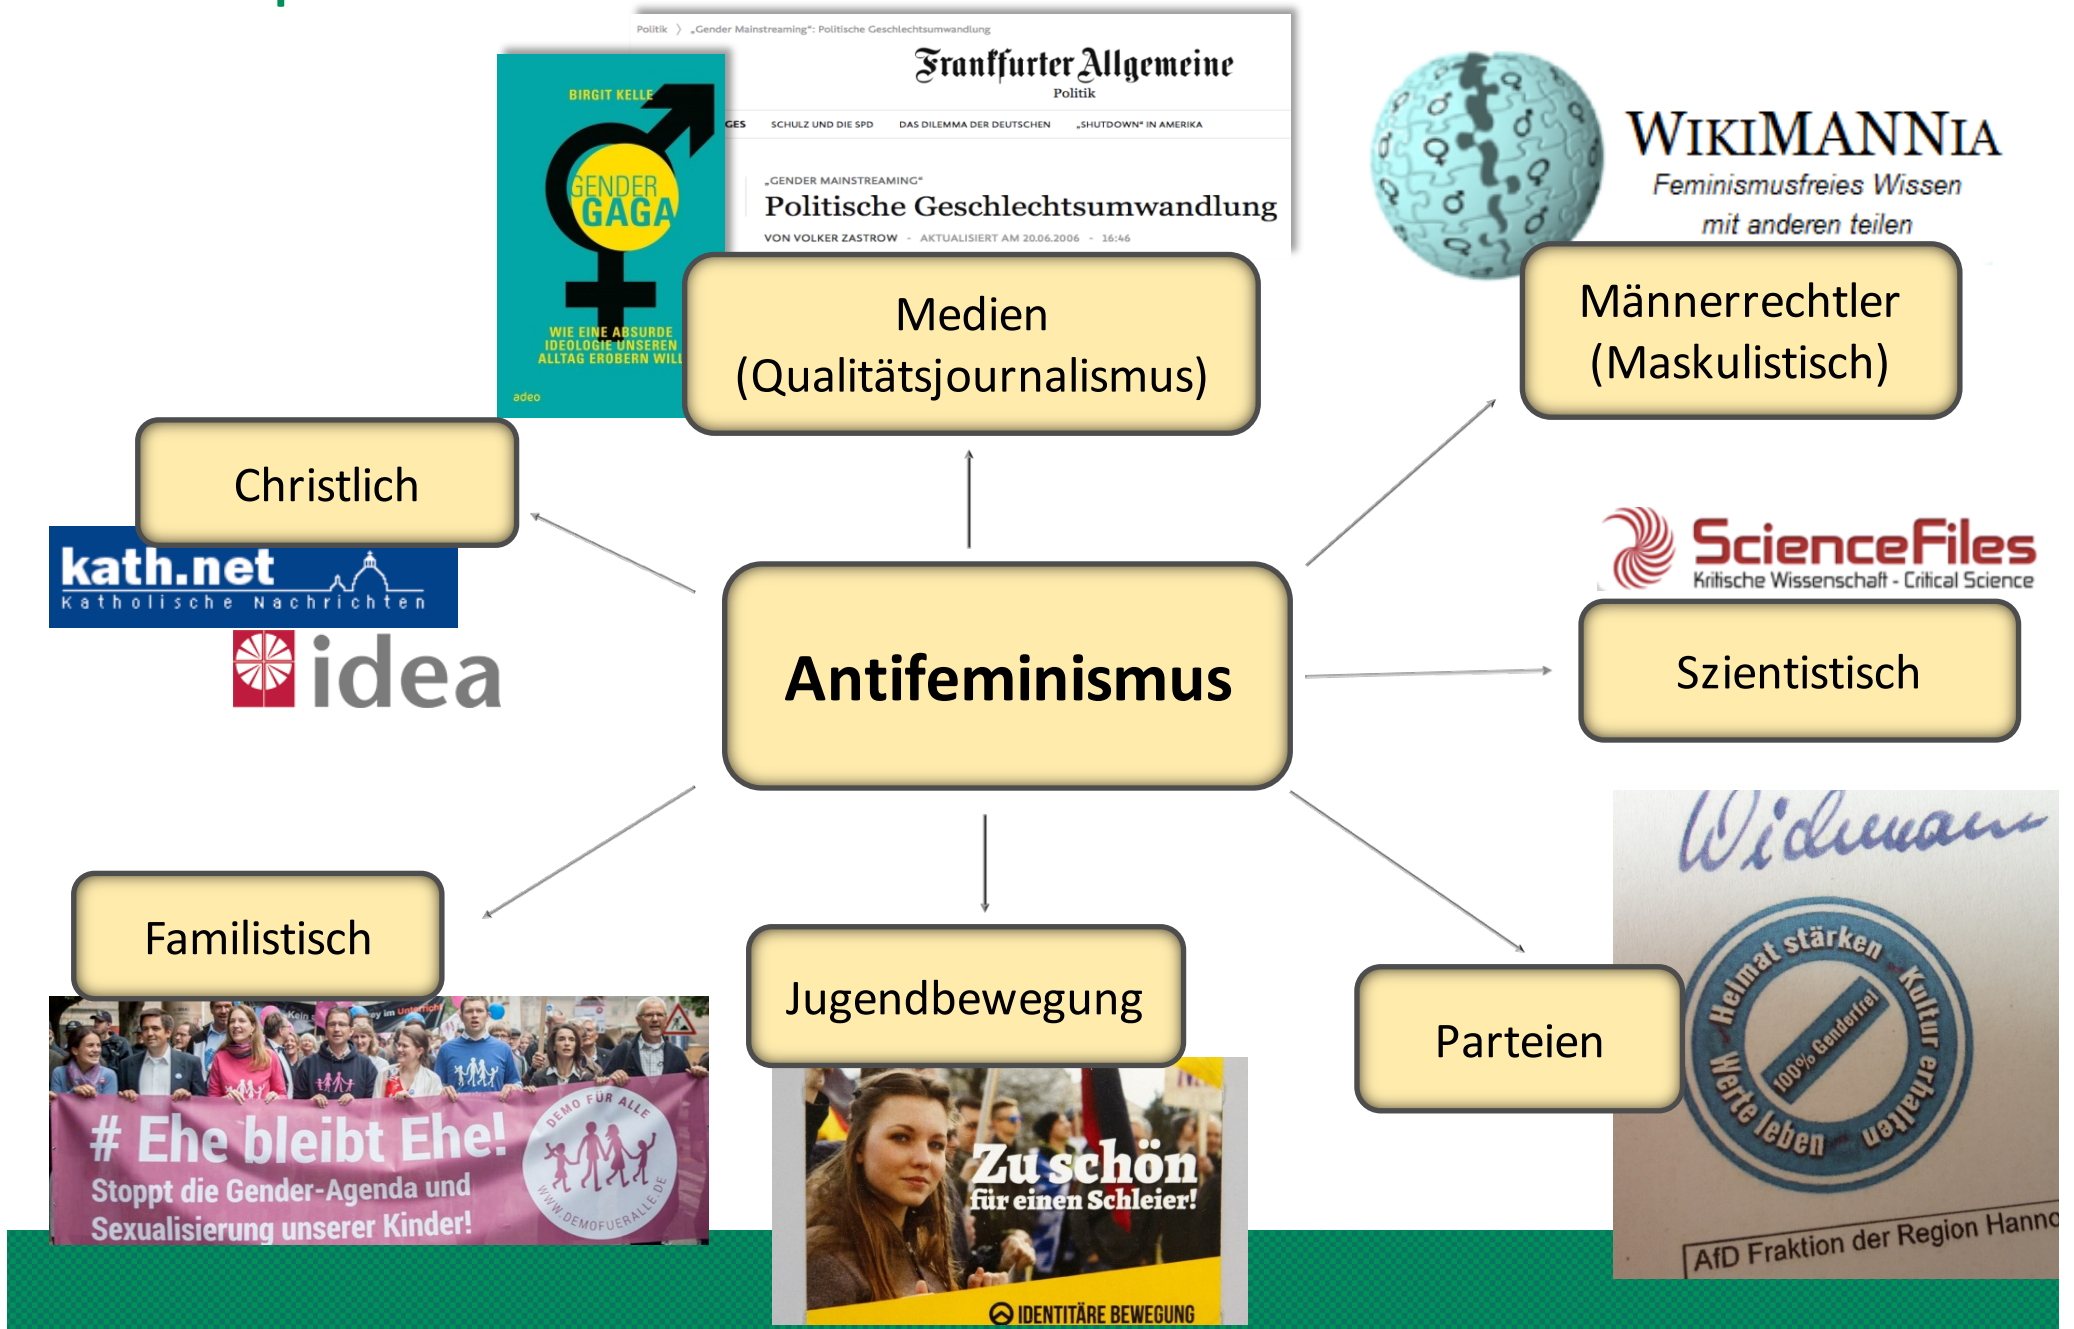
Politik 〉 „Gender Mainstreaming": Politische Geschlechtsumwandlung

Frankfurter Allgemeine
Politik

GES   SCHULZ UND DIE SPD   DAS DILEMMA DER DEUTSCHEN   „SHUTDOWN" IN AMERIKA

„GENDER MAINSTREAMING"
Politische Geschlechtsumwandlung
VON VOLKER ZASTROW - AKTUALISIERT AM 20.06.2006 - 16:46

BIRGIT KELLE
GENDER GAGA
WIE EINE ABSURDE IDEOLOGIE UNSEREN ALLTAG EROBERN WILL
adeo

WIKIMANNIA
Feminismusfreies Wissen mit anderen teilen

Medien (Qualitätsjournalismus)

Männerrechtler (Maskulistisch)

Christlich

kath.net
Katholische Nachrichten

idea

Antifeminismus

ScienceFiles
Kritische Wissenschaft - Critical Science

Szientistisch

Widmann

Heimat stärken Kultur erhalten Werte leben
100% Genderfrei

AfD Fraktion der Region Hanno

Familistisch

Jugendbewegung

Parteien

# Ehe bleibt Ehe!
Stoppt die Gender-Agenda und Sexualisierung unserer Kinder!
DEMO FÜR ALLE
WWW.DEMOFUERALLE.DE

Zu schön für einen Schleier!
IDENTITÄRE BEWEGUNG